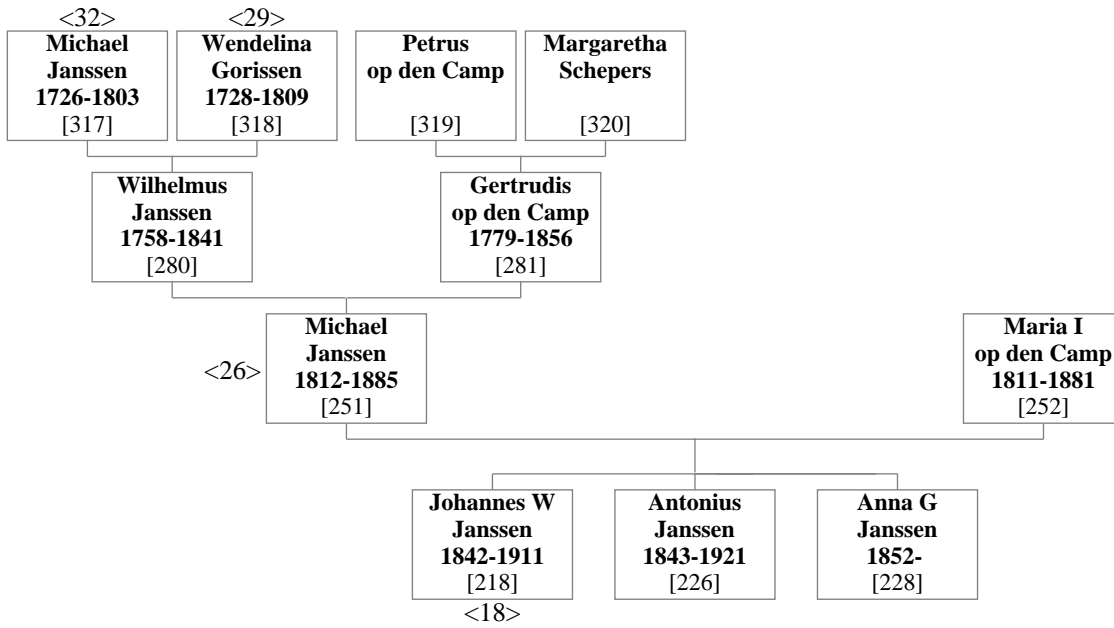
<32>
Michael Janssen 1726-1803 [317]

<29>
Wendelina Gorissen 1728-1809 [318]

Petrus op den Camp [319]

Margaretha Schepers [320]

Wilhelmus Janssen 1758-1841 [280]

Gertrudis op den Camp 1779-1856 [281]

<26>
Michael Janssen 1812-1885 [251]

Maria I op den Camp 1811-1881 [252]

Johannes W Janssen 1842-1911 [218]
<18>

Antonius Janssen 1843-1921 [226]

Anna G Janssen 1852- [228]